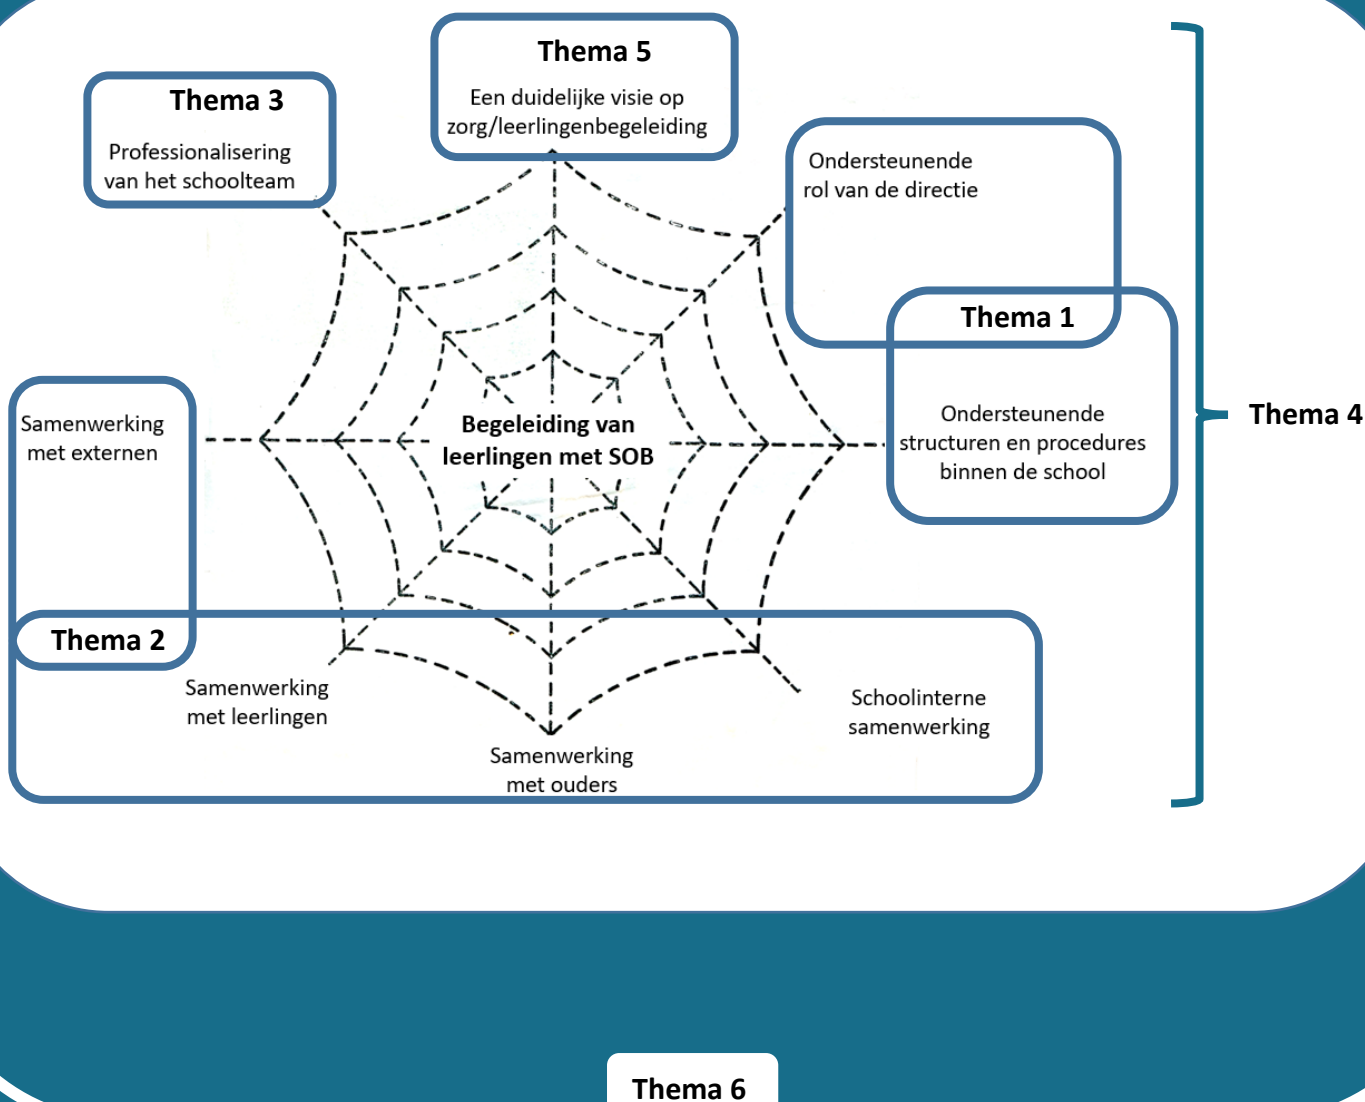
Thema 5
Een duidelijke visie op zorg/leerlingenbegeleiding

Thema 3
Professionalisering van het schoolteam

Ondersteunende rol van de directie

Thema 1

Ondersteunende structuren en procedures binnen de school

Thema 4

Samenwerking met externen

Begeleiding van leerlingen met SOB

Thema 2

Samenwerking met leerlingen

Samenwerking met ouders

Schoolinterne samenwerking

Thema 6